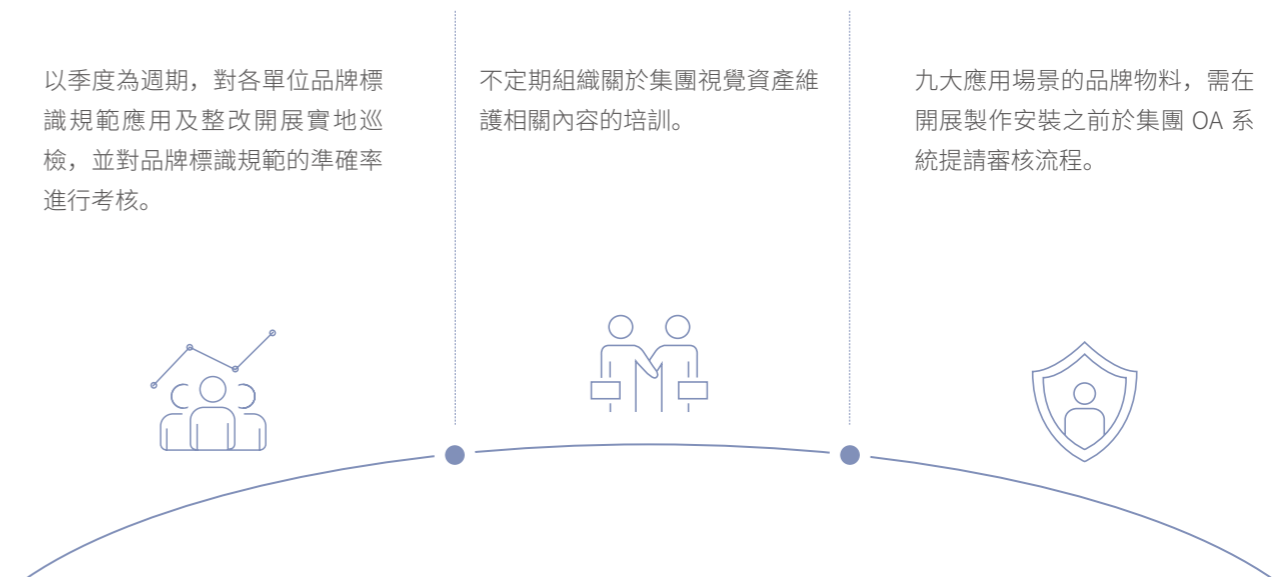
以季度為週期，對各單位品牌標識規範應用及整改開展實地巡檢，並對品牌標識規範的準確率進行考核。

不定期組織關於集團視覺資產維護相關內容的培訓。

九大應用場景的品牌物料，需在開展製作安裝之前於集團 OA 系統提請審核流程。